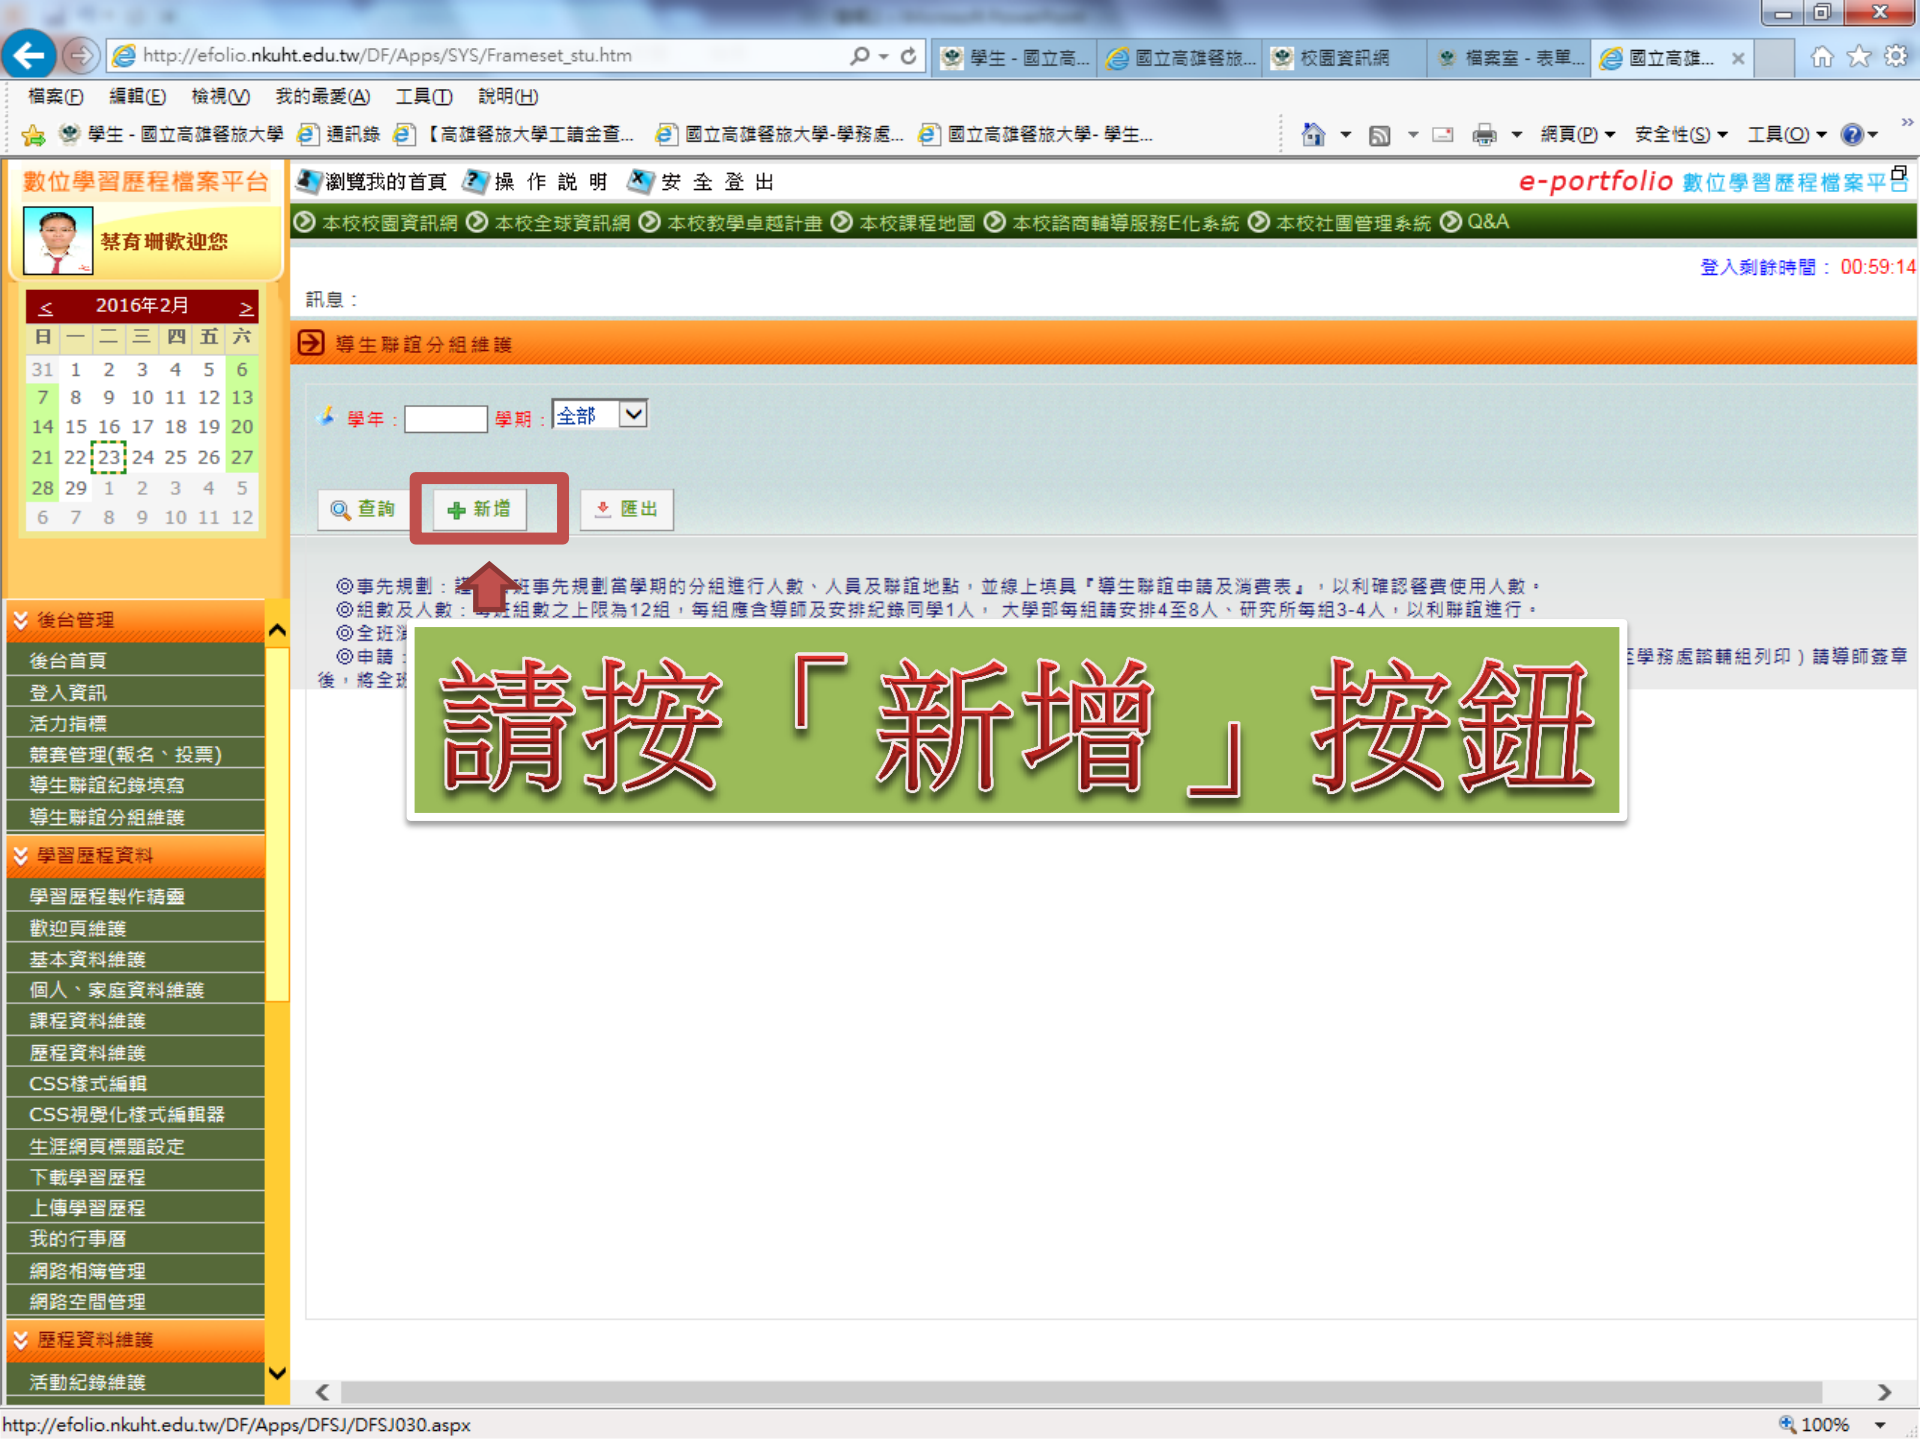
http://efolio.nkuht.edu.tw/DF/Apps/SYS/Frameset_stu.htm

學生 - 國立高... 國立高雄餐旅... 校園資訊網 檔案室 - 表單... 國立高雄... ×

檔案(F) 編輯(E) 檢視(V) 我的最愛(A) 工具(T) 說明(H)

學生 - 國立高雄餐旅大學 通訊錄 【高雄餐旅大學工讀金查... 國立高雄餐旅大學-學務處... 國立高雄餐旅大學- 學生...

網頁(P) 安全性(S) 工具(O)

數位學習歷程檔案平台

蔡育珊歡迎您

瀏覽我的首頁 操 作 說 明 安 全 登 出

e-portfolio 數位學習歷程檔案平台

本校校園資訊網 本校全球資訊網 本校教學卓越計畫 本校課程地圖 本校諮商輔導服務E化系統 本校社團管理系統 Q&A

登入剩餘時間： 00:59:14

< 2016年2月 >

| 日 | 一 | 二 | 三 | 四 | 五 | 六 |
|---|---|---|---|---|---|---|
| 31 | 1 | 2 | 3 | 4 | 5 | 6 |
| 7 | 8 | 9 | 10 | 11 | 12 | 13 |
| 14 | 15 | 16 | 17 | 18 | 19 | 20 |
| 21 | 22 | 23 | 24 | 25 | 26 | 27 |
| 28 | 29 | 1 | 2 | 3 | 4 | 5 |
| 6 | 7 | 8 | 9 | 10 | 11 | 12 |

訊息：

導生聯誼分組維護

學年： 學期： 全部

查詢 新增 匯出

◎事先規劃：請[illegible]班事先規劃當學期的分組進行人數、人員及聯誼地點，並線上填具『導生聯誼申請及消費表』，以利確認餐費使用人數。
◎組數及人數：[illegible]班組數之上限為12組，每組應含導師及安排紀錄同學1人， 大學部每組請安排4至8人、研究所每組3-4人，以利聯誼進行。
◎全班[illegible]
◎申請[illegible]至學務處諮輔組列印）請導師簽章
後，將全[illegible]

請按「新增」按鈕

後台管理
後台首頁
登入資訊
活力指標
競賽管理(報名、投票)
導生聯誼紀錄填寫
導生聯誼分組維護
學習歷程資料
學習歷程製作精靈
歡迎頁維護
基本資料維護
個人、家庭資料維護
課程資料維護
歷程資料維護
CSS樣式編輯
CSS視覺化樣式編輯器
生涯網頁標題設定
下載學習歷程
上傳學習歷程
我的行事曆
網路相簿管理
網路空間管理
歷程資料維護
活動紀錄維護

http://efolio.nkuht.edu.tw/DF/Apps/DFSJ/DFSJ030.aspx

100%